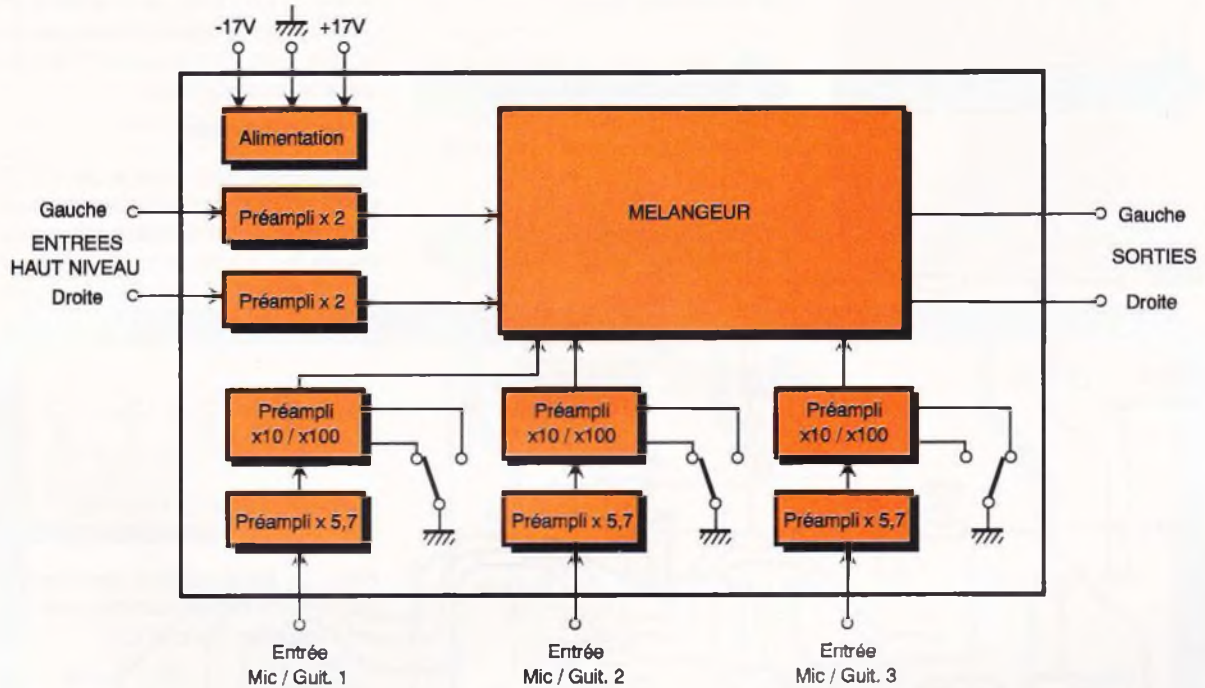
-17V +17V

Alimentation

Gauche

ENTREES
HAUT NIVEAU

Droite

Préampli x 2

Préampli x 2

MELANGEUR

Gauche

SORTIES

Droite

Préampli
x10 / x100

Préampli x 5,7

Préampli
x10 / x100

Préampli x 5,7

Préampli
x10 / x100

Préampli x 5,7

Entrée
Mic / Guit. 1

Entrée
Mic / Guit. 2

Entrée
Mic / Guit. 3